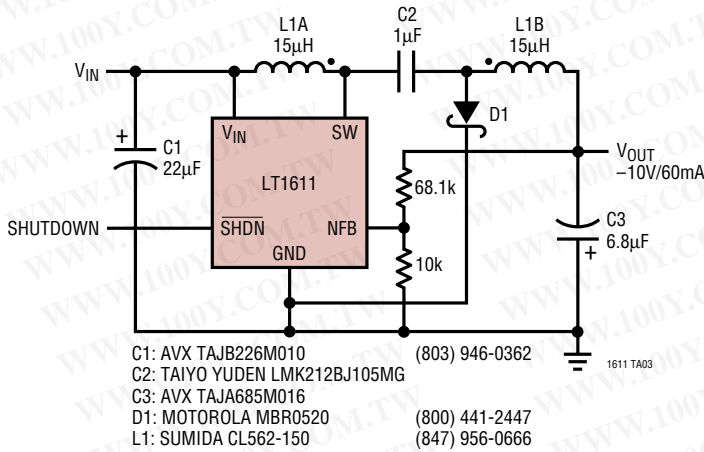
L1A
15μH

C2
1μF

L1B
15μH

$V_{IN}$

+

C1
22μF

$V_{IN}$

SW

D1

LT1611

$V_{OUT}$
–10V/60mA

68.1k

SHUTDOWN

$\overline{SHDN}$

NFB

C3
6.8μF

+

GND

10k

C1: AVX TAJB226M010 (803) 946-0362
C2: TAIYO YUDEN LMK212BJ105MG
C3: AVX TAJA685M016
D1: MOTOROLA MBR0520 (800) 441-2447
L1: SUMIDA CL562-150 (847) 956-0666

1611 TA03

WWW.100Y.COM.TW